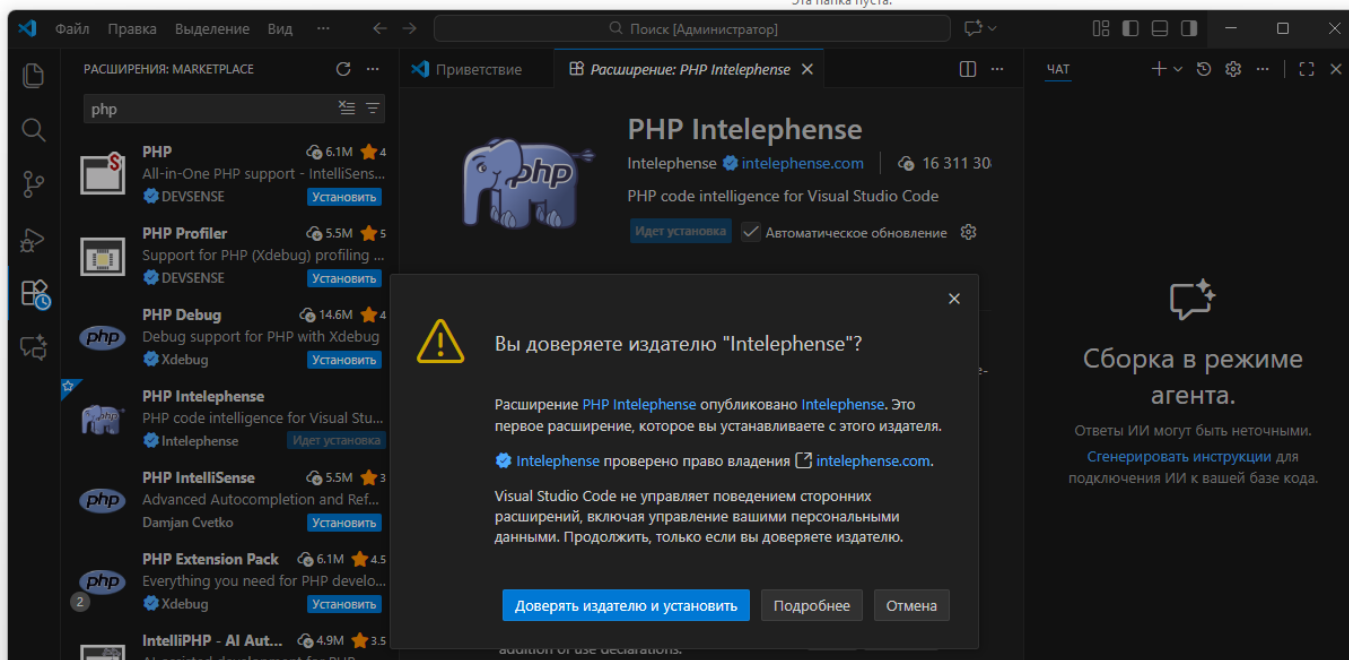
Эта папка пуста.

Файл Правка Выделение Вид ···

Поиск [Администратор]

РАСШИРЕНИЯ: MARKETPLACE

php

PHP 6.1M 4
All-in-One PHP support - IntelliSens
DEVSENSE Установить

PHP Profiler 5.5M 5
Support for PHP (Xdebug) profiling
DEVSENSE Установить

PHP Debug 14.6M 4
Debug support for PHP with Xdebug
Xdebug Установить

PHP Intelephense
PHP code intelligence for Visual Stu...
Intelephense Идет установка

PHP IntelliSense 5.5M 3
Advanced Autocompletion and Ref...
Damjan Cvetko Установить

PHP Extension Pack 6.1M 4.5
Everything you need for PHP develo...
Xdebug Установить

2

IntelliPHP - AI Aut... 4.9M 3.5

Приветствие

Расширение: PHP Intelephense

PHP Intelephense

Intelephense intelephense.com 16 311 30

PHP code intelligence for Visual Studio Code

Идет установка Автоматическое обновление

Вы доверяете издателю "Intelephense"?

Расширение PHP Intelephense опубликовано Intelephense. Это первое расширение, которое вы устанавливаете с этого издателя.

Intelephense проверено право владения intelephense.com.

Visual Studio Code не управляет поведением сторонних расширений, включая управление вашими персональными данными. Продолжить, только если вы доверяете издателю.

Доверять издателю и установить Подробнее Отмена

addition of use declarations.

ЧАТ

Сборка в режиме агента.

Ответы ИИ могут быть неточными.

Сгенерировать инструкции для подключения ИИ к вашей базе кода.